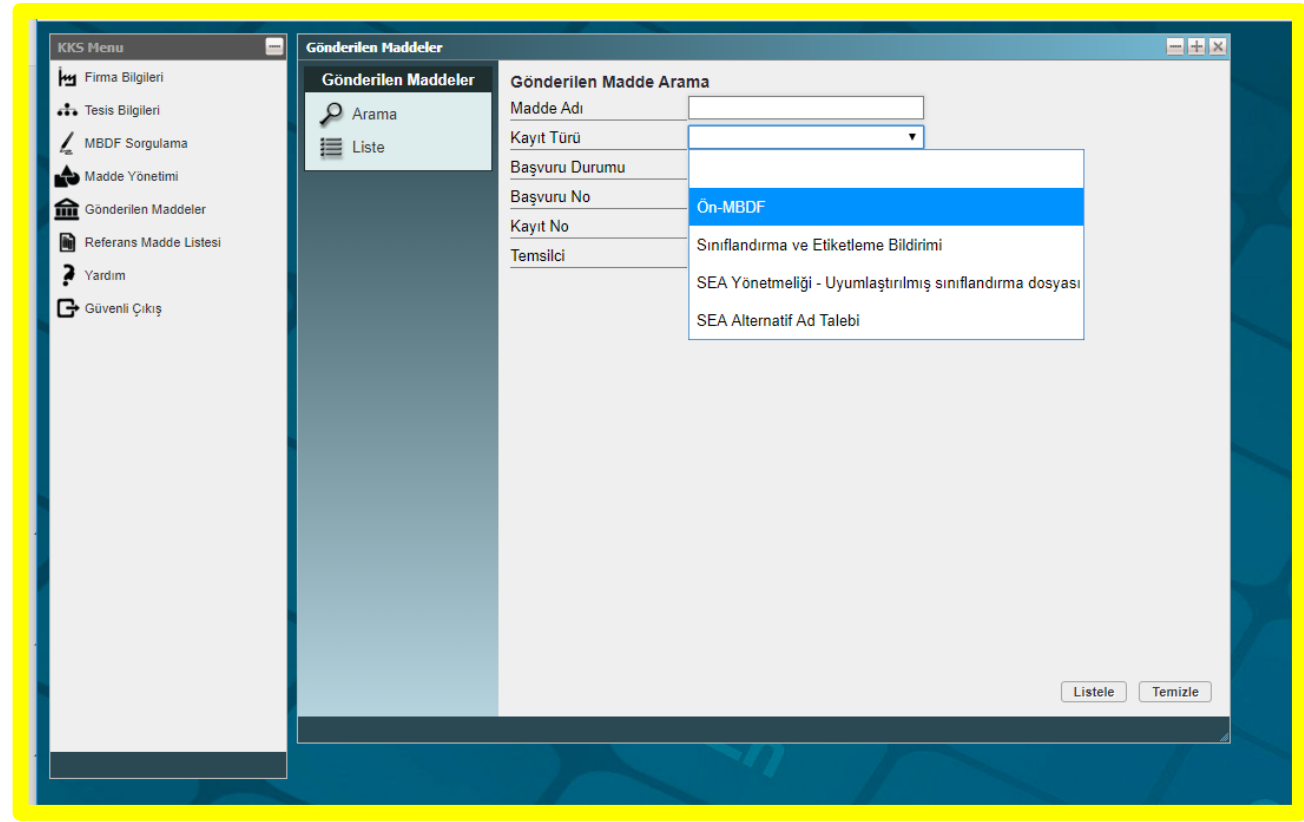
KKS Menu

Firma Bilgileri
Tesis Bilgileri
MBDF Sorgulama
Madde Yönetimi
Gönderilen Maddeler
Referans Madde Listesi
Yardım
Güvenli Çıkış

Gönderilen Maddeler

Gönderilen Maddeler
Arama
Liste

Gönderilen Madde Arama
Madde Adı
Kayıt Türü
Başvuru Durumu
Başvuru No
Kayıt No
Temsilci

Ön-MBDF
Sınıflandırma ve Etiketleme Bildirimi
SEA Yönetmeliği - Uyumlaştırılmış sınıflandırma dosyası
SEA Alternatif Ad Talebi

Listele
Temizle